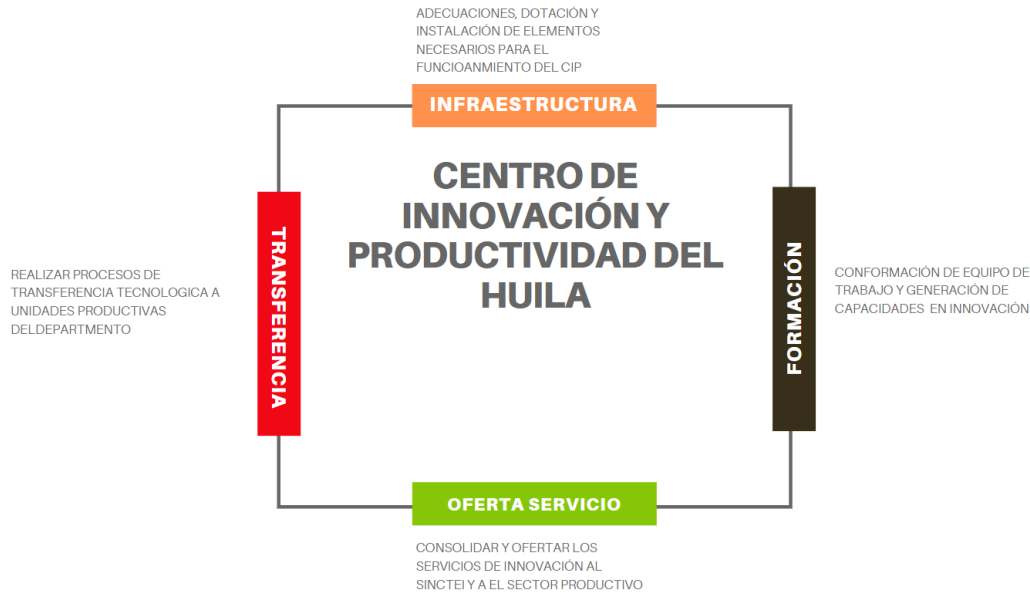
ADECUACIONES, DOTACIÓN Y INSTALACIÓN DE ELEMENTOS NECESARIOS PARA EL FUNCIOANMIENTO DEL CIP

INFRAESTRUCTURA

CENTRO DE INNOVACIÓN Y PRODUCTIVIDAD DEL HUILA

REALIZAR PROCESOS DE TRANSFERENCIA TECNOLOGICA A UNIDADES PRODUCTIVAS DELDEPARTMENTO

TRANSFERENCIA

FORMACIÓN

CONFORMACIÓN DE EQUIPO DE TRABAJO Y GENERACIÓN DE CAPACIDADES EN INNOVACIÓN

OFERTA SERVICIO

CONSOLIDAR Y OFERTAR LOS SERVICIOS DE INNOVACIÓN AL SINCTEI Y A EL SECTOR PRODUCTIVO